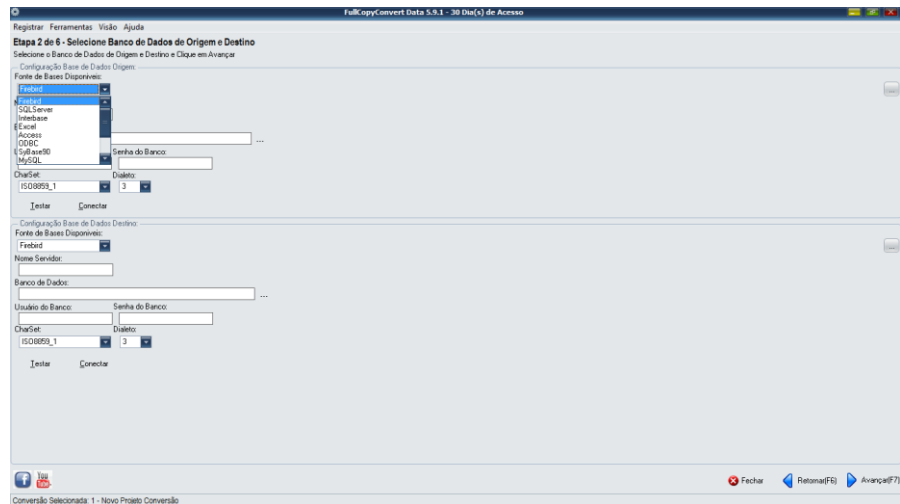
FullCopyConvert Data 5.9.1 - 30 Dia(s) de Acesso

Registrar Ferramentas Visão Ajuda

Etapa 2 de 6 - Selecione Banco de Dados de Origem e Destino

Selecione o Banco de Dados de Origem e Destino e Clique em Avançar

Configuração Base de Dados Origem:

Fonte de Bases Disponíveis:

Firebird

Firebird
SQLServer
Interbase
Excel
Access
ODBC
SyBase90
MySQL

...

Senha do Banco:

CharSet:

ISO8859_1

Dialeto:

3

Testar

Conectar

Configuração Base de Dados Destino:

Fonte de Bases Disponíveis:

Firebird

Nome Servidor:

Banco de Dados:

...

Usuário do Banco:

Senha do Banco:

CharSet:

ISO8859_1

Dialeto:

3

Testar

Conectar

You Tube

Fechar

Retornar(F6)

Avançar(F7)

Conversão Selecionada: 1 - Novo Projeto Conversão